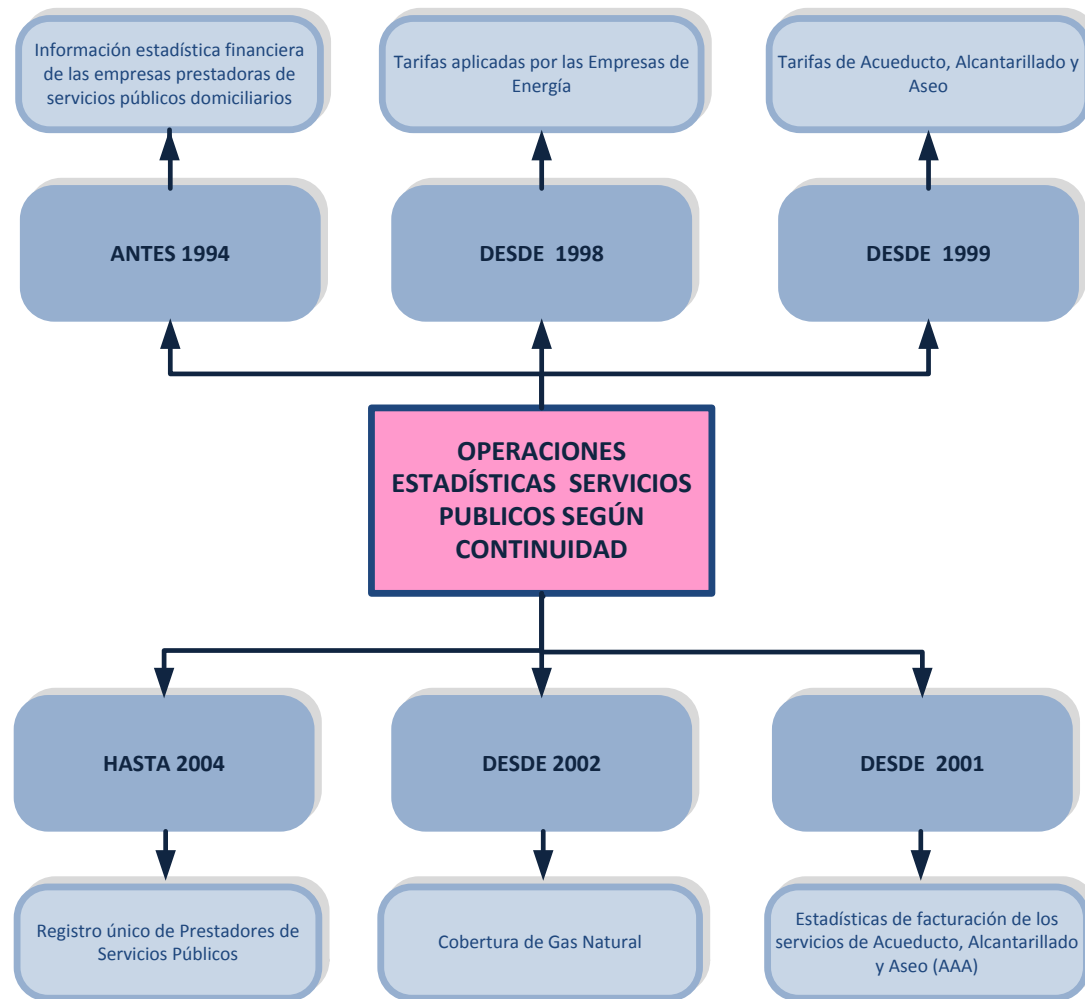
Información estadística financiera de las empresas prestadoras de servicios públicos domiciliarios

Tarifas aplicadas por las Empresas de Energía

Tarifas de Acueducto, Alcantarillado y Aseo

ANTES 1994

DESDE 1998

DESDE 1999

OPERACIONES ESTADÍSTICAS SERVICIOS PUBLICOS SEGÚN CONTINUIDAD

HASTA 2004

DESDE 2002

DESDE 2001

Registro único de Prestadores de Servicios Públicos

Cobertura de Gas Natural

Estadísticas de facturación de los servicios de Acueducto, Alcantarillado y Aseo (AAA)